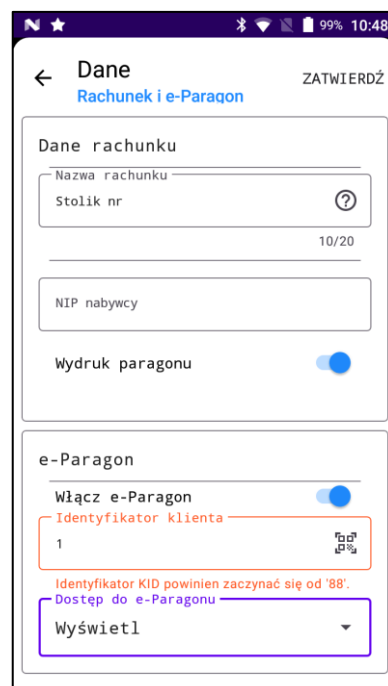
99% 10:48

Dane
Rachunek i e-Paragon
ZATWIERDŹ

Dane rachunku

Nazwa rachunku
Stolik nr
10/20

NIP nabywcy

Wydruk paragonu

e-Paragon

Włącz e-Paragon

Identyfikator klienta
1

Identyfikator KID powinien zaczynać się od '88'.

Dostęp do e-Paragonu
Wyświetl